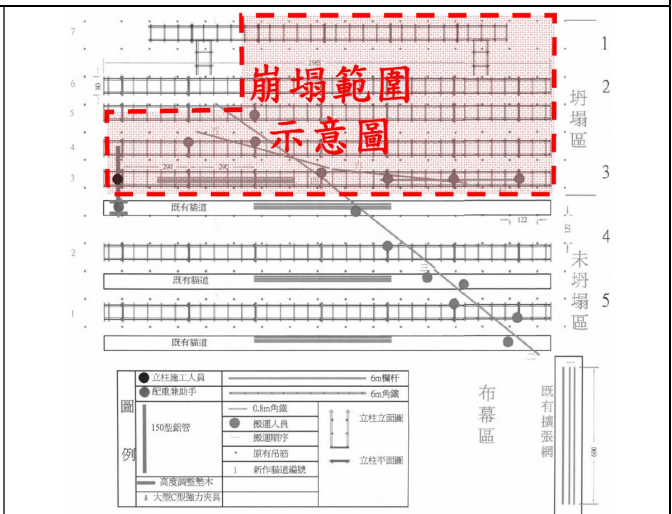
崩塌範圍
示意圖

1
2
坍塌區
3
4
未坍塌區
5

7
6
5
4
3
2
1

1965
200
200
122

既有貓道
既有貓道
既有貓道

布幕區

既有擴張網

600

圖例

| 立柱施工人員 | 6m欄杆 |
|---|---|
| 配重兼助手 | 6m角鐵 |
| 150型鋁管 | 0.8m角鐵 |
| | 搬運人員 |
| | 搬運順序 |
| | 原有吊筋 |
| | 新作貓道編號 |
| 高度調整墊木 | 立柱立面圖 |
| 大型C型強力夾具 | 立柱平面圖 |